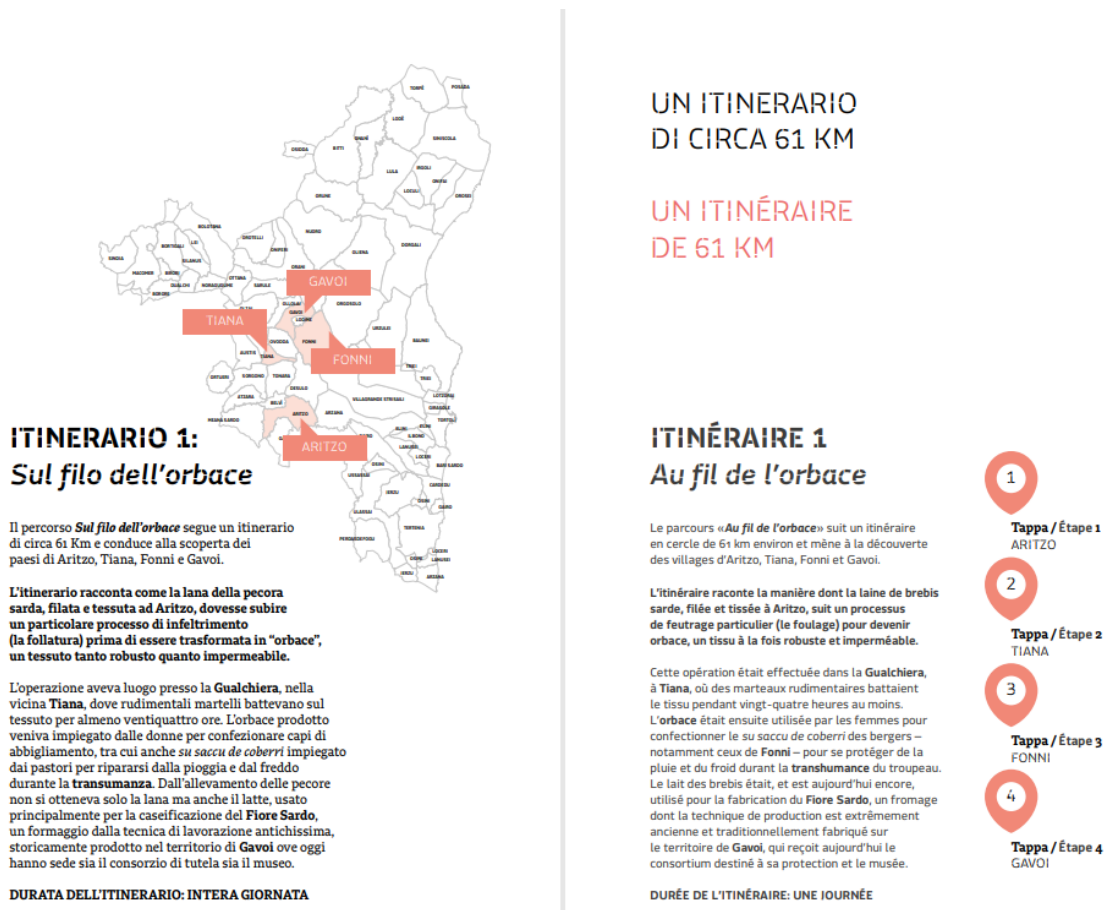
TIANA

GAVOI

FONNI

ARITZO

ITINERARIO 1:
Sul filo dell'orbace

Il percorso **Sul filo dell'orbace** segue un itinerario di circa 61 Km e conduce alla scoperta dei paesi di Aritzo, Tiana, Fonni e Gavoi.

**L'itinerario racconta come la lana della pecora sarda, filata e tessuta ad Aritzo, dovesse subire un particolare processo di infeltrimento (la follatura) prima di essere trasformata in "orbace", un tessuto tanto robusto quanto impermeabile.**

L'operazione aveva luogo presso la **Gualchiera**, nella vicina **Tiana**, dove rudimentali martelli battevano sul tessuto per almeno ventiquattro ore. L'orbace prodotto veniva impiegato dalle donne per confezionare capi di abbigliamento, tra cui anche *su saccu de coberri* impiegato dai pastori per ripararsi dalla pioggia e dal freddo durante la **transumanza**. Dall'allevamento delle pecore non si otteneva solo la lana ma anche il latte, usato principalmente per la caseificazione del **Fiore Sardo**, un formaggio dalla tecnica di lavorazione antichissima, storicamente prodotto nel territorio di **Gavoi** ove oggi hanno sede sia il consorzio di tutela sia il museo.

**DURATA DELL'ITINERARIO: INTERA GIORNATA**

UN ITINERARIO DI CIRCA 61 KM

UN ITINÉRAIRE DE 61 KM

ITINÉRAIRE 1
Au fil de l'orbace

Le parcours «**Au fil de l'orbace**» suit un itinéraire en cercle de 61 km environ et mène à la découverte des villages d'Aritzo, Tiana, Fonni et Gavoi.

**L'itinéraire raconte la manière dont la laine de brebis sarde, filée et tissée à Aritzo, suit un processus de feutrage particulier (le foulage) pour devenir orbace, un tissu à la fois robuste et imperméable.**

Cette opération était effectuée dans la **Gualchiera**, à **Tiana**, où des marteaux rudimentaires battaient le tissu pendant vingt-quatre heures au moins. L'**orbace** était ensuite utilisée par les femmes pour confectionner le *su saccu de coberri* des bergers – notamment ceux de **Fonni** – pour se protéger de la pluie et du froid durant la **transhumance** du troupeau. Le lait des brebis était, et est aujourd'hui encore, utilisé pour la fabrication du **Fiore Sardo**, un fromage dont la technique de production est extrêmement ancienne et traditionnellement fabriqué sur le territoire de **Gavoi**, qui reçoit aujourd'hui le consortium destiné à sa protection et le musée.

**DURÉE DE L'ITINÉRAIRE: UNE JOURNÉE**

1
**Tappa / Étape 1**
ARITZO

2
**Tappa / Étape 2**
TIANA

3
**Tappa / Étape 3**
FONNI

4
**Tappa / Étape 4**
GAVOI